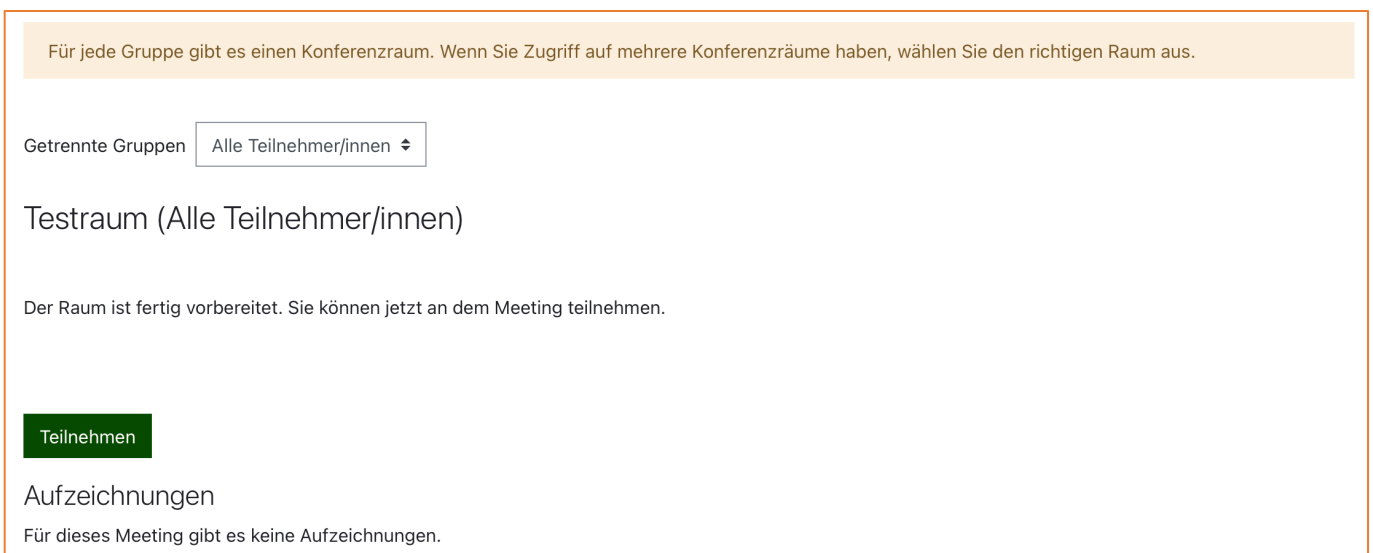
Für jede Gruppe gibt es einen Konferenzraum. Wenn Sie Zugriff auf mehrere Konferenzräume haben, wählen Sie den richtigen Raum aus.

Getrennte Gruppen Alle Teilnehmer/innen

Testraum (Alle Teilnehmer/innen)

Der Raum ist fertig vorbereitet. Sie können jetzt an dem Meeting teilnehmen.

Teilnehmen

Aufzeichnungen

Für dieses Meeting gibt es keine Aufzeichnungen.